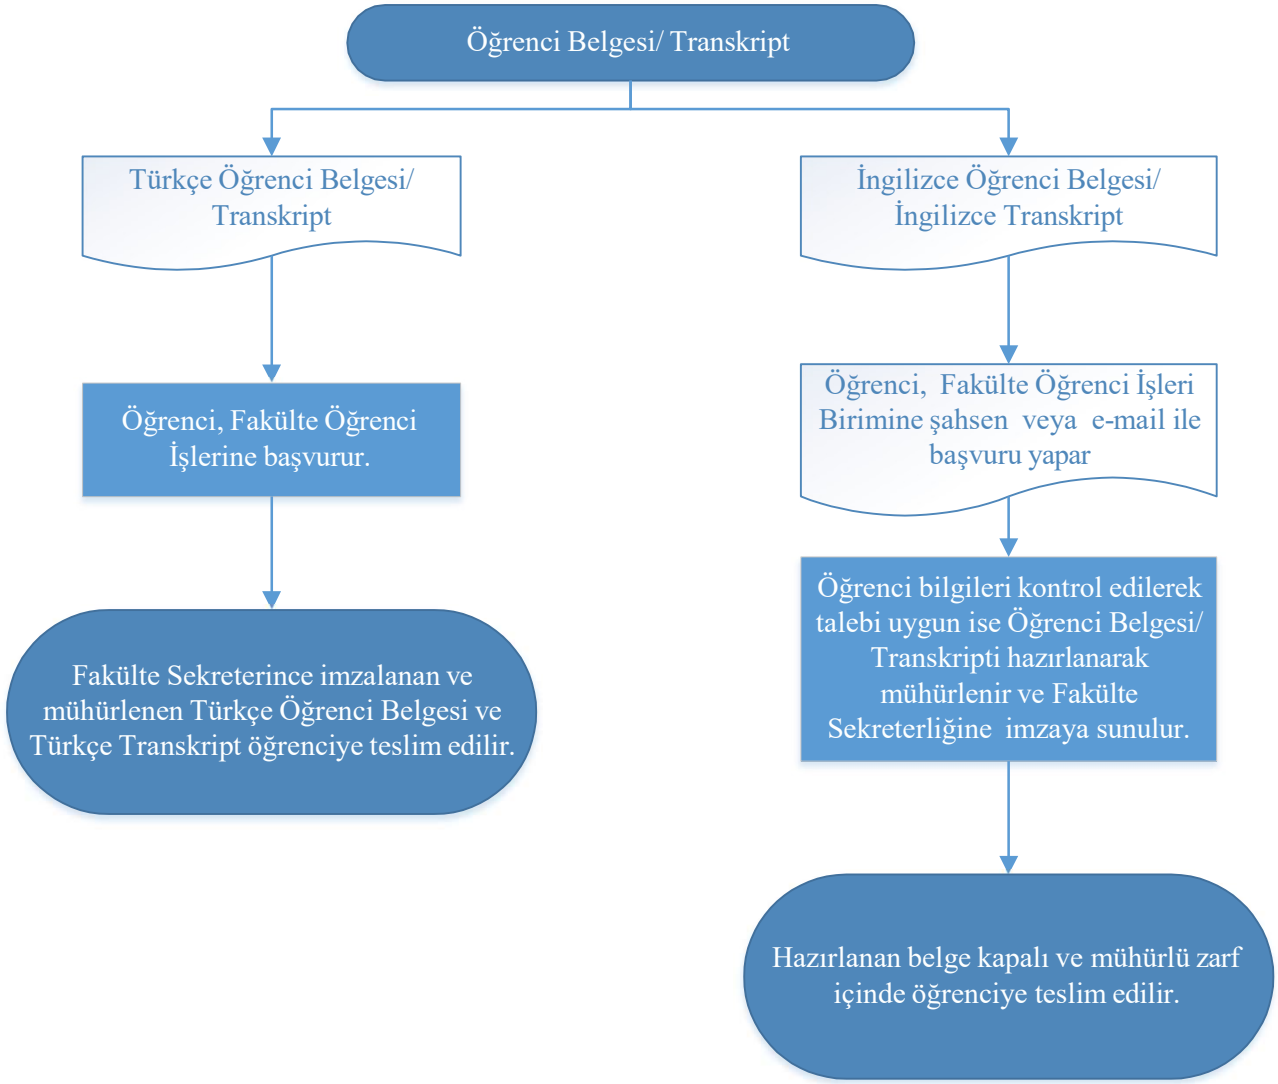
Öğrenci Belgesi/ Transkript

Türkçe Öğrenci Belgesi/ Transkript

Öğrenci, Fakülte Öğrenci İşlerine başvurur.

Fakülte Sekreterince imzalanan ve mühürlenen Türkçe Öğrenci Belgesi ve Türkçe Transkript öğrenciye teslim edilir.

İngilizce Öğrenci Belgesi/ İngilizce Transkript

Öğrenci, Fakülte Öğrenci İşleri Birimine şahsen veya e-mail ile başvuru yapar

Öğrenci bilgileri kontrol edilerek talebi uygun ise Öğrenci Belgesi/ Transkripti hazırlanarak mühürlenir ve Fakülte Sekreterliğine imzaya sunulur.

Hazırlanan belge kapalı ve mühürlü zarf içinde öğrenciye teslim edilir.